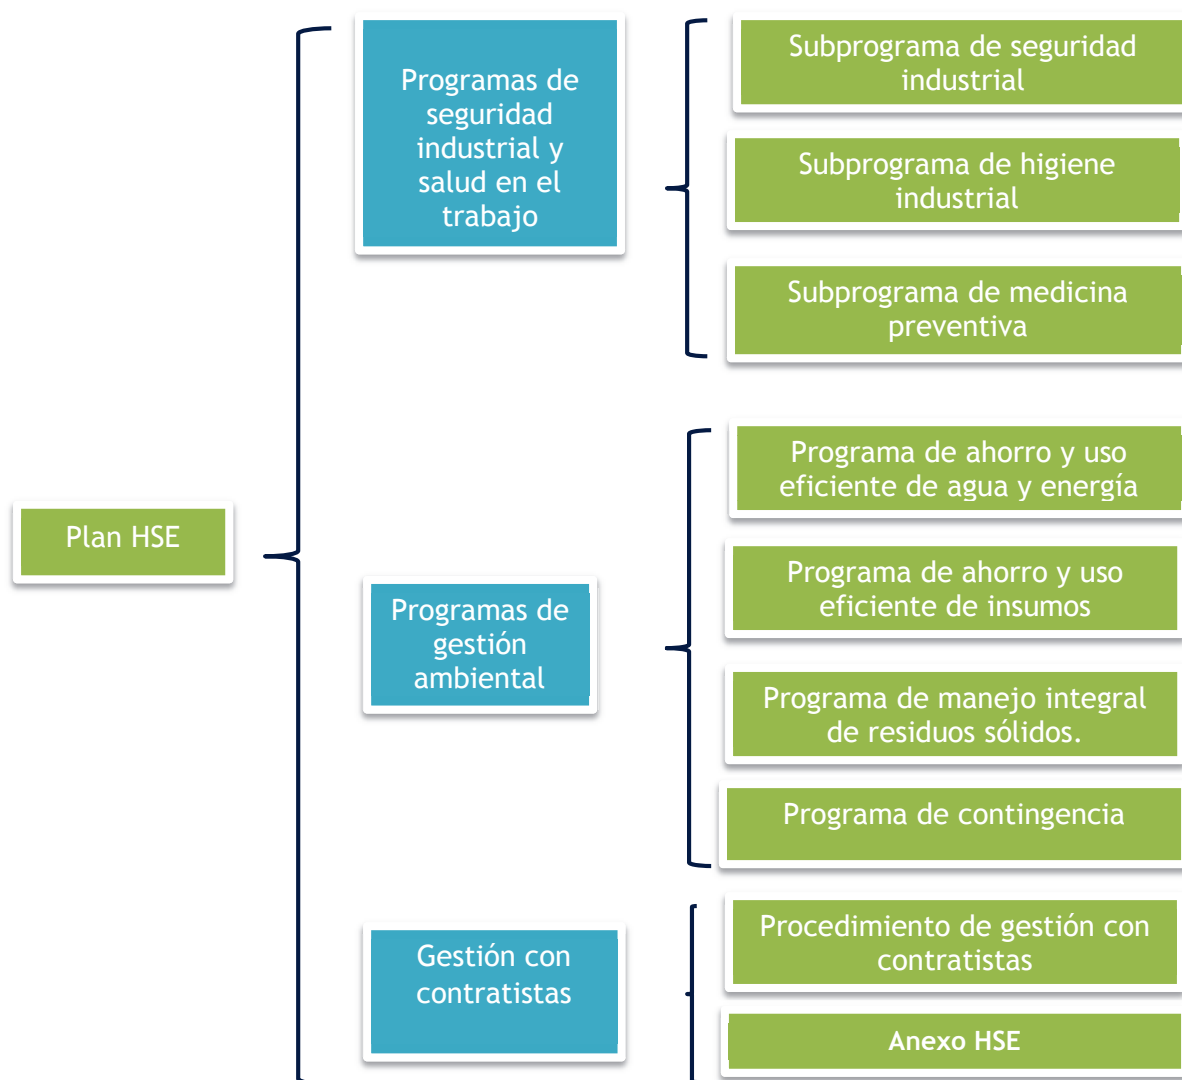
Plan HSE

Programas de seguridad industrial y salud en el trabajo

Subprograma de seguridad industrial

Subprograma de higiene industrial

Subprograma de medicina preventiva

Programas de gestión ambiental

Programa de ahorro y uso eficiente de agua y energía

Programa de ahorro y uso eficiente de insumos

Programa de manejo integral de residuos sólidos.

Programa de contingencia

Gestión con contratistas

Procedimiento de gestión con contratistas

Anexo HSE